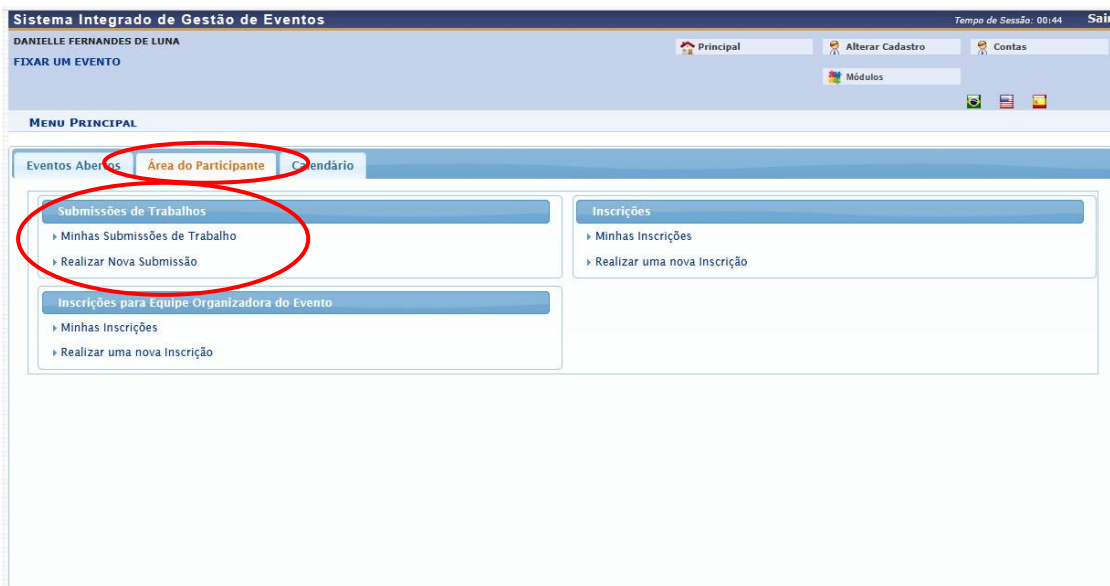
Sistema Integrado de Gestão de Eventos

Tempo de Sessão: 00:44

Sair

DANIELLE FERNANDES DE LUNA

FIXAR UM EVENTO

Principal

Alterar Cadastro

Contas

Módulos

MENU PRINCIPAL

Eventos Abertos

Área do Participante

Calendário

Submissões de Trabalhos

Minhas Submissões de Trabalho

Realizar Nova Submissão

Inscrições

Minhas Inscrições

Realizar uma nova Inscrição

Inscrições para Equipe Organizadora do Evento

Minhas Inscrições

Realizar uma nova Inscrição